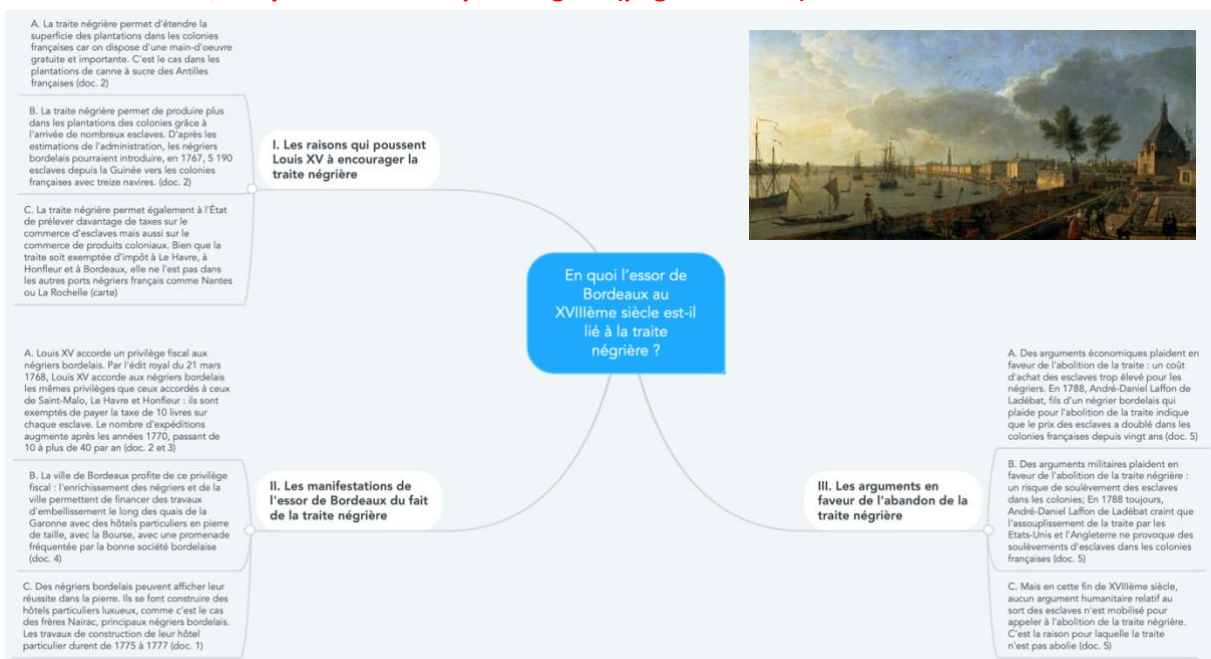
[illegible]

A. La traite négrière permet d'étendre la superficie des plantations dans les colonies françaises car on dispose d'une main-d'oeuvre gratuite et importante. C'est le cas dans les plantations de canne à sucre des Antilles françaises (doc. 2)

B. La traite négrière permet de produire plus dans les plantations des colonies grâce à l'arrivée de nombreux esclaves. D'après les estimations de l'administration, les négriers bordelais pourraient introduire, en 1767, 5 190 esclaves depuis la Guinée vers les colonies françaises avec treize navires. (doc. 2)

C. La traite négrière permet également à l'État de prélever davantage de taxes sur le commerce d'esclaves mais aussi sur le commerce de produits coloniaux. Bien que la traite soit exemptée d'impôt à Le Havre, à Honfleur et à Bordeaux, elle ne l'est pas dans les autres ports négriers français comme Nantes ou La Rochelle (carte)

I. Les raisons qui poussent Louis XV à encourager la traite négrière

En quoi l'essor de Bordeaux au XVIIIème siècle est-il lié à la traite négrière ?

A. Louis XV accorde un privilège fiscal aux négriers bordelais. Par l'édit royal du 21 mars 1768, Louis XV accorde aux négriers bordelais les mêmes privilèges que ceux accordés à ceux de Saint-Malo, Le Havre et Honfleur : ils sont exemptés de payer la taxe de 10 livres sur chaque esclave. Le nombre d'expéditions augmente après les années 1770, passant de 10 à plus de 40 par an (doc. 2 et 3)

B. La ville de Bordeaux profite de ce privilège fiscal : l'enrichissement des négriers et de la ville permettent de financer des travaux d'embellissement le long des quais de la Garonne avec des hôtels particuliers en pierre de taille, avec la Bourse, avec une promenade fréquentée par la bonne société bordelaise (doc. 4)

C. Des négriers bordelais peuvent afficher leur réussite dans la pierre. Ils se font construire des hôtels particuliers luxueux, comme c'est le cas des frères Nairac, principaux négriers bordelais. Les travaux de construction de leur hôtel particulier durent de 1775 à 1777 (doc. 1)

II. Les manifestations de l'essor de Bordeaux du fait de la traite négrière

III. Les arguments en faveur de l'abandon de la traite négrière

A. Des arguments économiques plaident en faveur de l'abolition de la traite : un coût d'achat des esclaves trop élevé pour les négriers. En 1788, André-Daniel Laffon de Ladébat, fils d'un négrier bordelais qui plaide pour l'abolition de la traite indique que le prix des esclaves a doublé dans les colonies françaises depuis vingt ans (doc. 5)

B. Des arguments militaires plaident en faveur de l'abolition de la traite négrière : un risque de soulèvement des esclaves dans les colonies; En 1788 toujours, André-Daniel Laffon de Ladébat craint que l'assouplissement de la traite par les Etats-Unis et l'Angleterre ne provoque des soulèvements d'esclaves dans les colonies françaises (doc. 5)

C. Mais en cette fin de XVIIIème siècle, aucun argument humanitaire relatif au sort des esclaves n'est mobilisé pour appeler à l'abolition de la traite négrière. C'est la raison pour laquelle la traite n'est pas abolie (doc. 5)